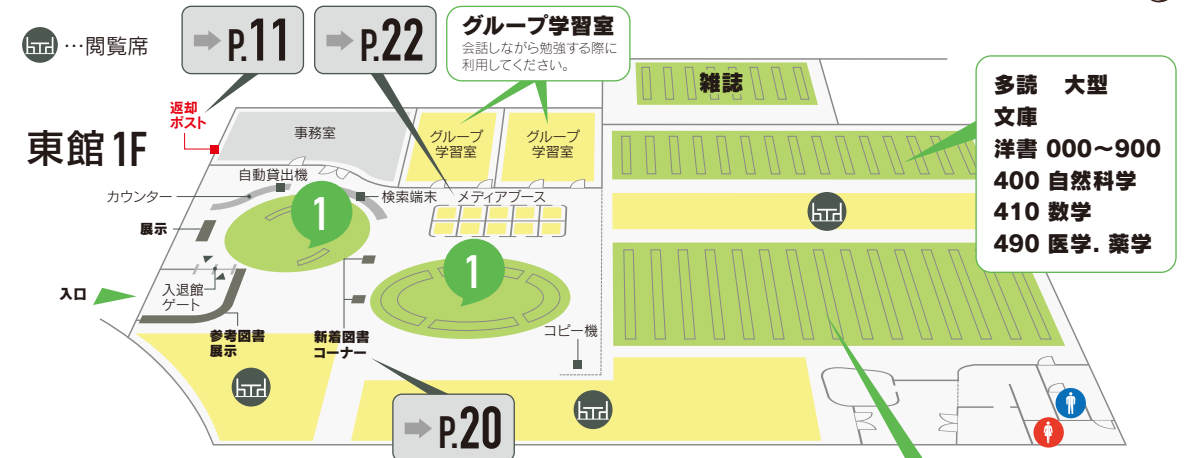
…閲覧席

P.11

P.22

グループ学習室
会話しながら勉強する際に利用してください。

雑誌

多読　大型
文庫
洋書 000〜900
400 自然科学
410 数学
490 医学. 薬学

返却ポスト

東館 1F

事務室

グループ学習室

グループ学習室

自動貸出機

カウンター

検索端末

メディアブース

1

1

展示

入退館ゲート

入口

参考図書展示

新着図書コーナー

コピー機

P.20